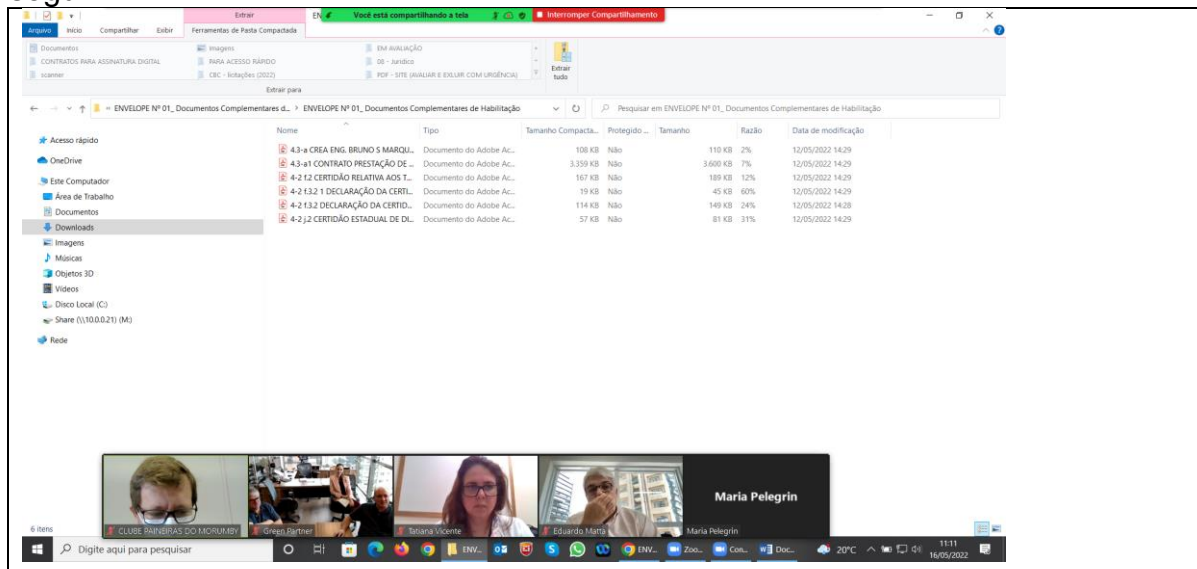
Extrair
ENV
Você está compartilhando a tela
Interromper Compartilhamento

Arquivo Início Compartilhar Exibir Ferramentas de Pasta Compactada

Documentos
CONTRATOS PARA ASSINATURA DIGITAL
scanner
Imagens
PARA ACESSO RÁPIDO
CBC - licitações (2022)
EM AVALIAÇÃO
08 - Jurídico
PDF - SITE (AVALIAR E EXLUIR COM URGÊNCIA)
Extrair tudo
Extrair para

« ENVELOPE Nº 01_ Documentos Complementares d... > ENVELOPE Nº 01_ Documentos Complementares de Habilitação
Pesquisar em ENVELOPE Nº 01_ Documentos Complementares de Habilitação

Acesso rápido
OneDrive
Este Computador
Área de Trabalho
Documentos
Downloads
Imagens
Músicas
Objetos 3D
Vídeos
Disco Local (C:)
Share (\\10.0.0.21) (M:)
Rede

| Nome | Tipo | Tamanho Compacta... | Protegido ... | Tamanho | Razão | Data de modificação |
|---|---|---|---|---|---|---|
| 4.3-a CREA ENG. BRUNO S MARQU... | Documento do Adobe Ac... | 108 KB | Não | 110 KB | 2% | 12/05/2022 14:29 |
| 4.3-a1 CONTRATO PRESTAÇÃO DE ... | Documento do Adobe Ac... | 3.359 KB | Não | 3.600 KB | 7% | 12/05/2022 14:29 |
| 4-2 f.2 CERTIDÃO RELATIVA AOS T... | Documento do Adobe Ac... | 167 KB | Não | 189 KB | 12% | 12/05/2022 14:29 |
| 4-2 f.3.2 1 DECLARAÇÃO DA CERTI... | Documento do Adobe Ac... | 19 KB | Não | 45 KB | 60% | 12/05/2022 14:29 |
| 4-2 f.3.2 DECLARAÇÃO DA CERTID... | Documento do Adobe Ac... | 114 KB | Não | 149 KB | 24% | 12/05/2022 14:28 |
| 4-2 j.2 CERTIDÃO ESTADUAL DE DI... | Documento do Adobe Ac... | 57 KB | Não | 81 KB | 31% | 12/05/2022 14:29 |

6 itens

CLUBE PAINEIRAS DO MORUMBY
Green Partner
Tatiana Vicente
Eduardo Matta
Maria Pelegrin
Maria Pelegrin

Digite aqui para pesquisar
ENV... Zoo... Con... Doc...
20°C
11:11
16/05/2022